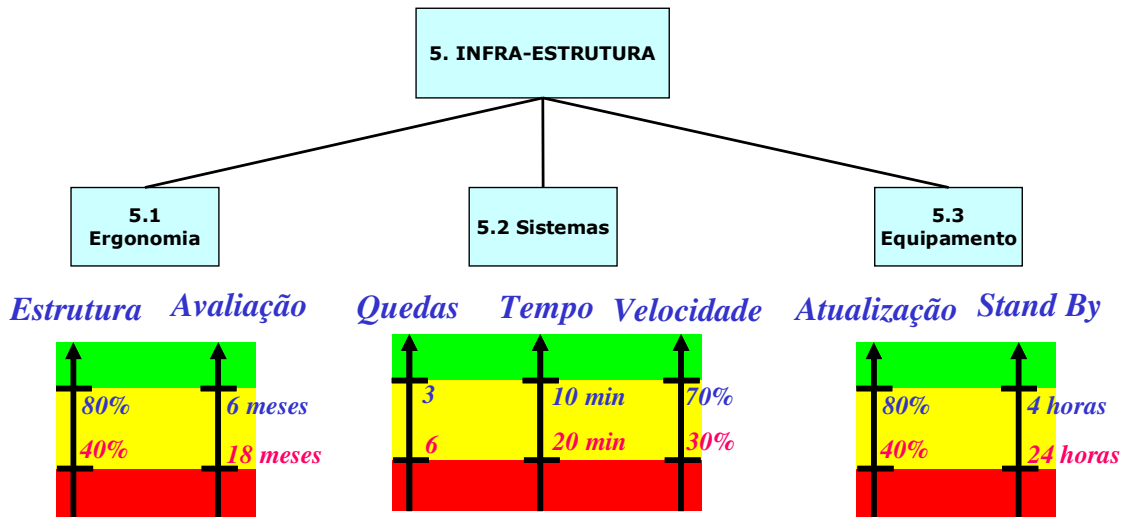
5. INFRA-ESTRUTURA

5.1 Ergonomia

5.2 Sistemas

5.3 Equipamento

Estrutura

Avaliação

Quedas

Tempo

Velocidade

Atualização

Stand By

80%

40%

6 meses

18 meses

3

6

10 min

20 min

70%

30%

80%

40%

4 horas

24 horas